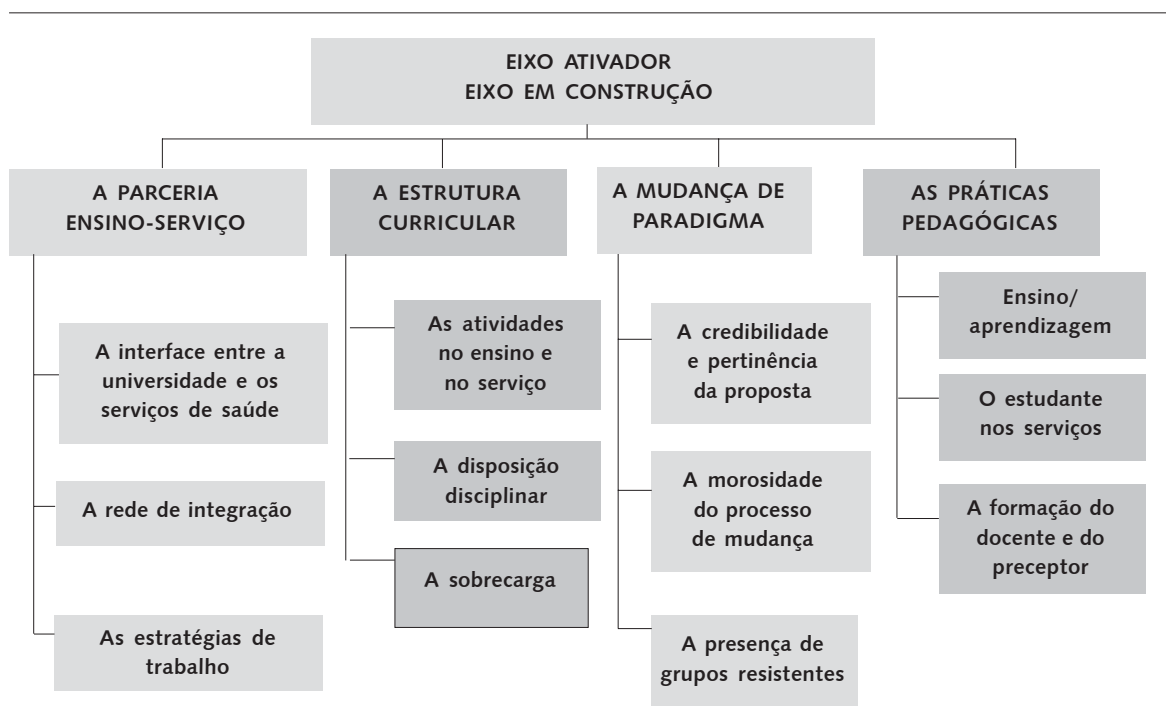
EIXO ATIVADOR
EIXO EM CONSTRUÇÃO

A PARCERIA ENSINO-SERVIÇO

A interface entre a universidade e os serviços de saúde

A rede de integração

As estratégias de trabalho

A ESTRUTURA CURRICULAR

As atividades no ensino e no serviço

A disposição disciplinar

A sobrecarga

A MUDANÇA DE PARADIGMA

A credibilidade e pertinência da proposta

A morosidade do processo de mudança

A presença de grupos resistentes

AS PRÁTICAS PEDAGÓGICAS

Ensino/ aprendizagem

O estudante nos serviços

A formação do docente e do preceptor